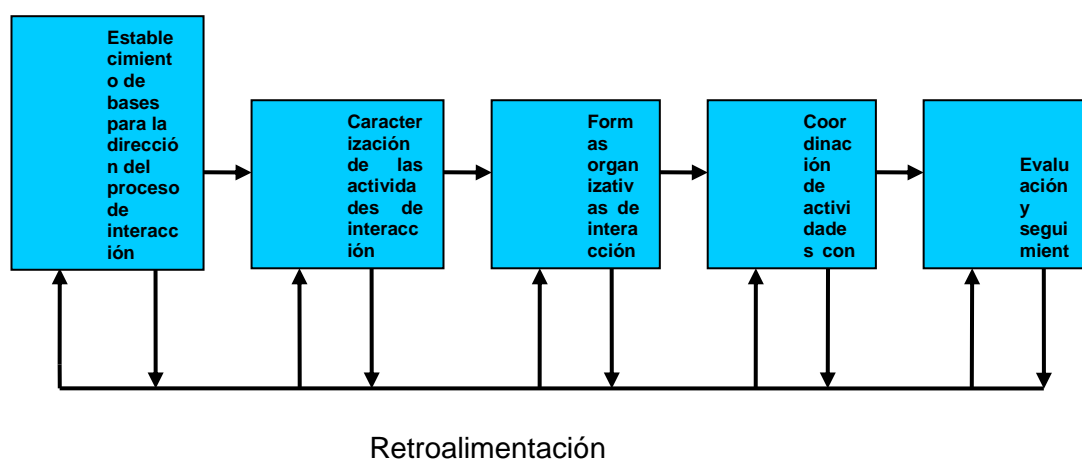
Establecimiento de bases para la dirección del proceso de interacción

Caracterización de las actividades de interacción

Formas organizativas de interacción

Coordinación de actividades con

Evaluación y seguimient

Retroalimentación